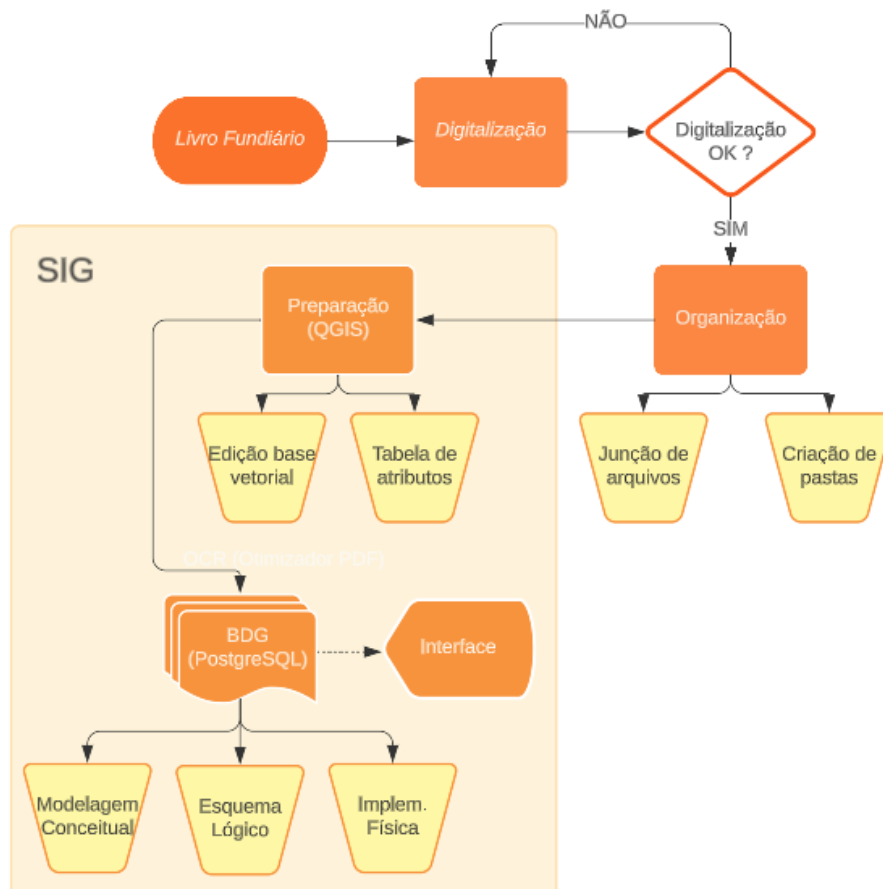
NÃO

Livro Fundiário

Digitalização

Digitalização OK ?

SIM

SIG

Preparação (QGIS)

Organização

Edição base vetorial

Tabela de atributos

Junção de arquivos

Criação de pastas

OCR (Otimizador PDF)

BDG (PostgreSQL)

Interface

Modelagem Conceitual

Esquema Lógico

Implem. Física